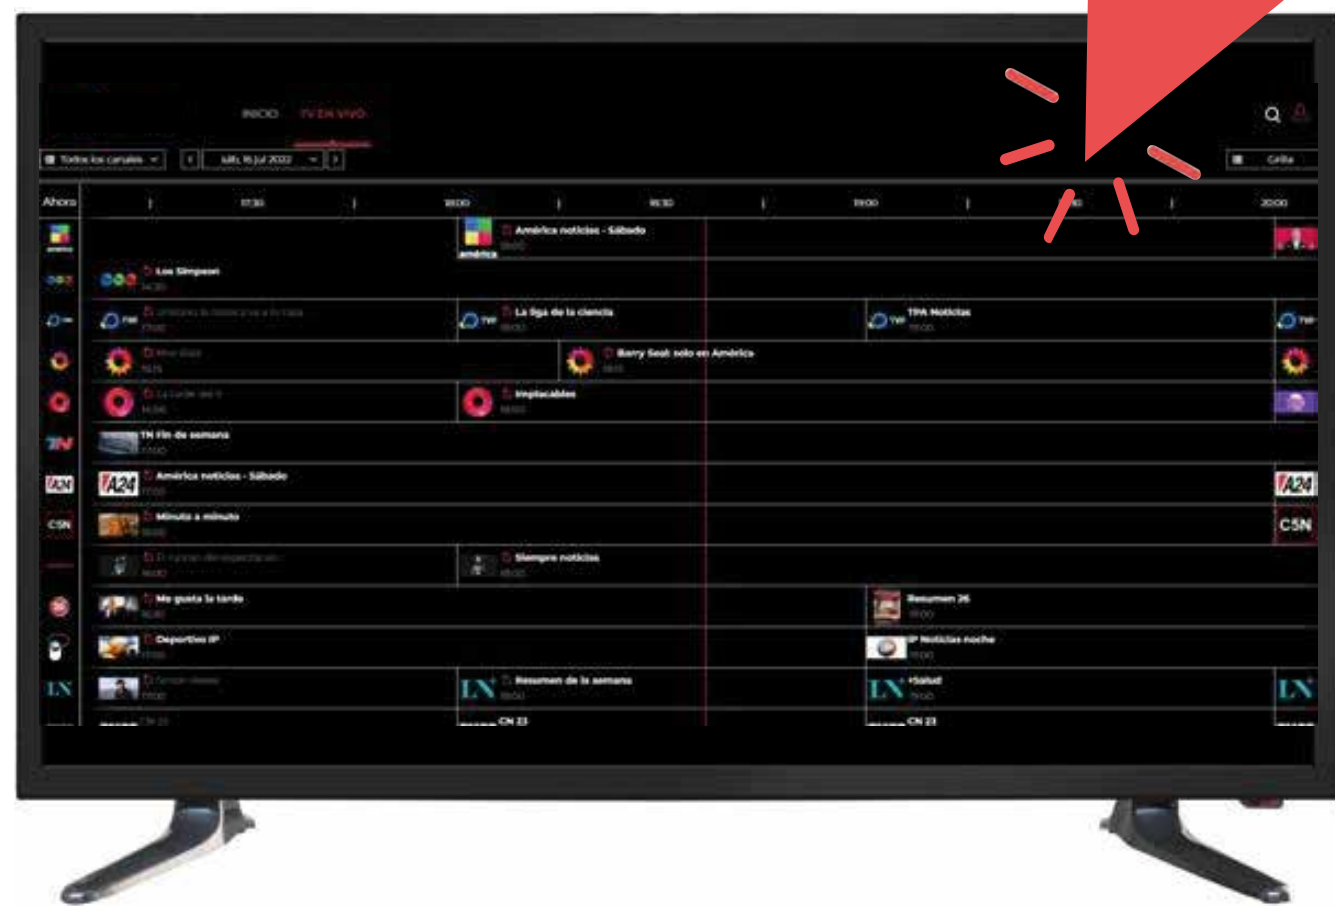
INICIO TV EN VIVO

Todos los canales
sáb, 16 jul 2022
Grilla

Ahora 17:30 18:00 18:30 19:00 19:30 20:00

América noticias - Sábado
18:00
américa

Los Simpson
16:30

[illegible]
17:00
La liga de la ciencia
18:00
TPA Noticias
19:00

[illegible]
16:15
Barry Seal: solo en América
18:15

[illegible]
16:56
Implacables
18:00

TN Fin de semana
17:00

América noticias - Sábado
17:00

Minuto a minuto
16:00

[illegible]
16:00
Siempre noticias
18:00

Me gusta la tarde
16:30
Resumen 26
19:00

Deportes IP
17:00
IP Noticias noche
19:00

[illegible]
17:00
Resumen de la semana
18:00
+Salud
19:00

CN 23
CN 23
CN 23

C5N
LN